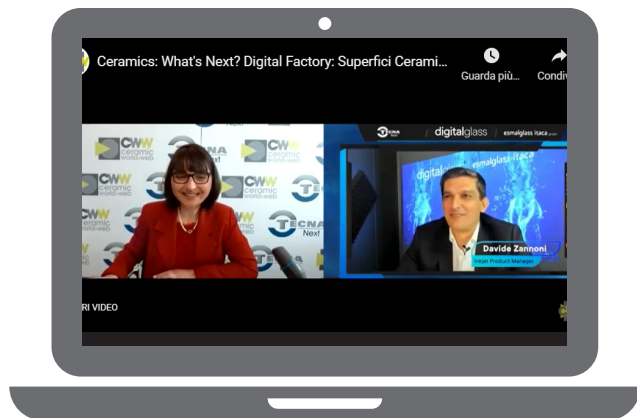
Ceramics: What's Next? Digital Factory: Superfici Cerami...
Guarda più...
Condivi

CWW ceramic world web
TECNA Next
CWW ceramic world web
TECNA Next

digitalglass
esmalglass itaca
digital
esmalglass-itaca
Davide Zannoni
Inkjet Product Manager

RI VIDEO